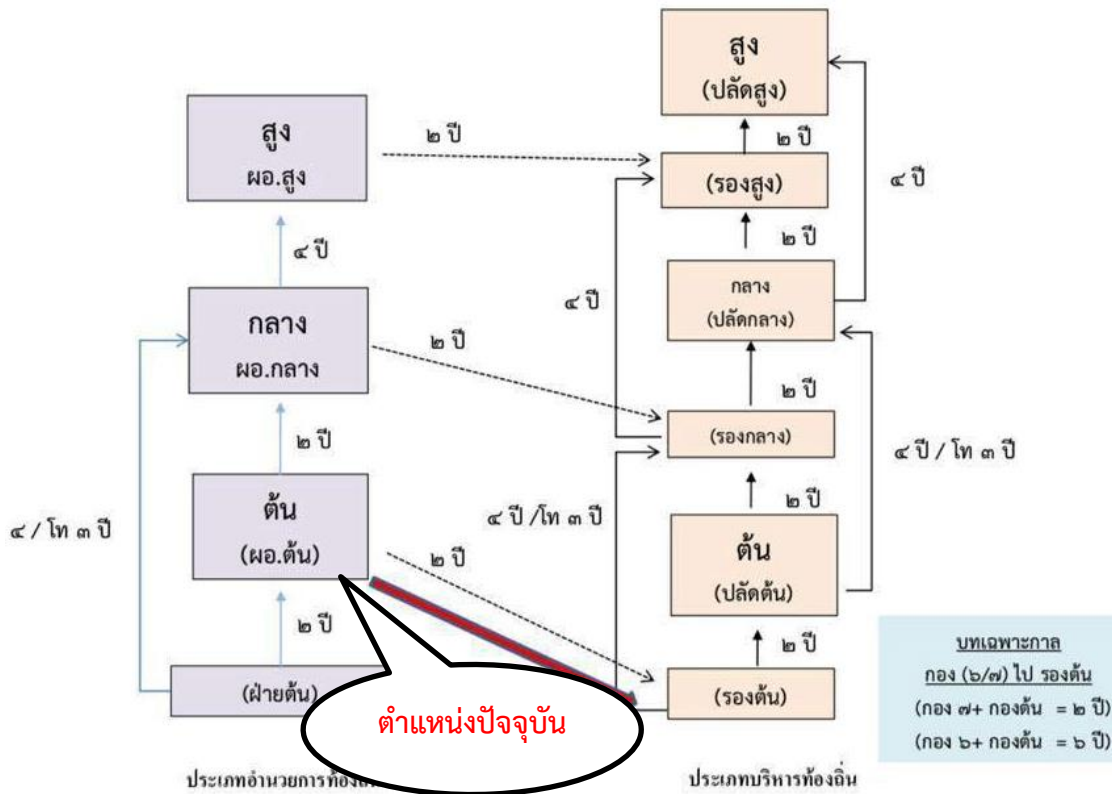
สูง
(ปลัดสูง)

๒ ปี

สูง
ผอ.สูง

๒ ปี

(รองสูง)

๔ ปี

๒ ปี

๔ ปี

กลาง
(ปลัดกลาง)

๔ ปี

กลาง
ผอ.กลาง

๒ ปี

๒ ปี

(รองกลาง)

๒ ปี

๔ ปี / โท ๓ ปี

๒ ปี

ต้น
(ผอ.ต้น)

๔ ปี /โท ๓ ปี

๒ ปี

ต้น
(ปลัดต้น)

๔ / โท ๓ ปี

๒ ปี

๒ ปี

(ฝ่ายต้น)

(รองต้น)

ตำแหน่งปัจจุบัน

บทเฉพาะกาล
กอง (๖/๗) ไป รองต้น
(กอง ๗+ กองต้น = ๒ ปี)
(กอง ๖+ กองต้น = ๖ ปี)

ประเภทอำนวยการท้อง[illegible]

ประเภทบริหารท้องถิ่น